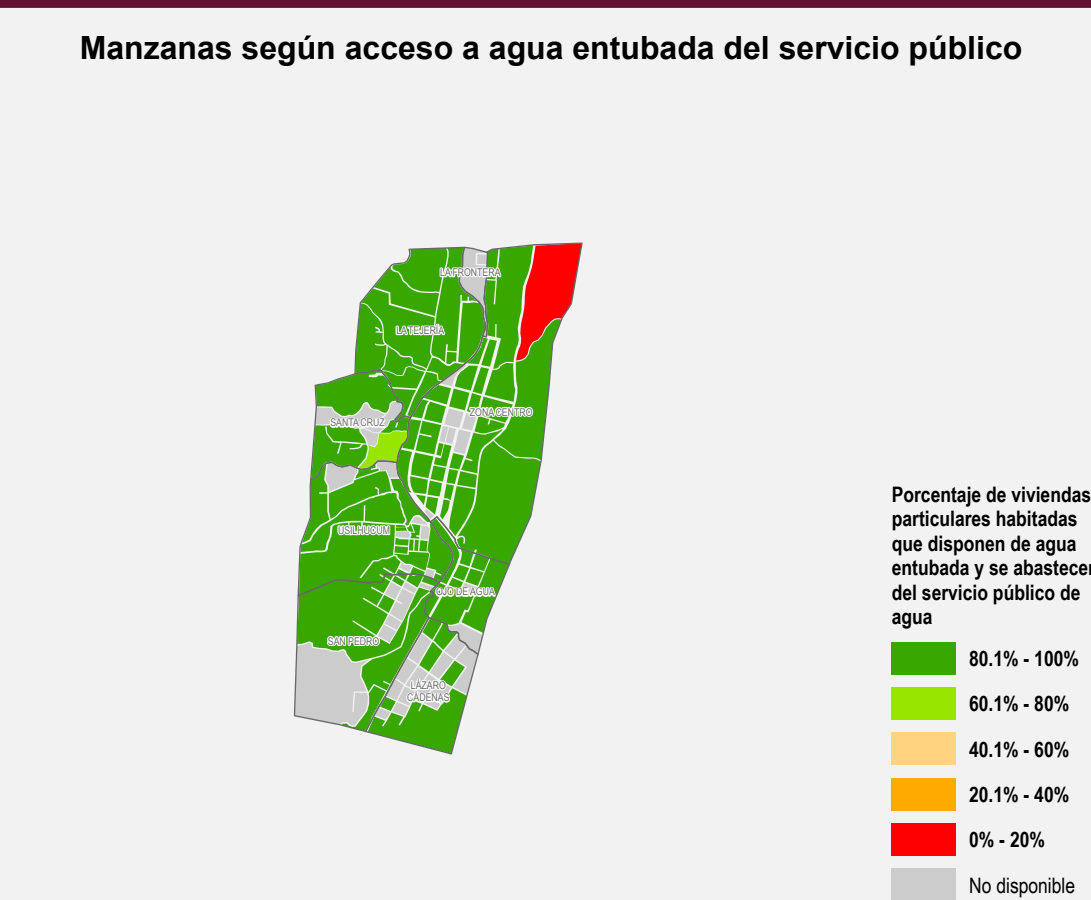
Manzanas según acceso a agua entubada del servicio público

LA FRONTERA
LA TEJERÍA
SANTA CRUZ
ZONA CENTRO
USILHUCUM
OJO DE AGUA
SAN PEDRO
LAZARO CADENAS

Porcentaje de viviendas particulares habitadas que disponen de agua entubada y se abastecen del servicio público de agua

80.1% - 100%
60.1% - 80%
40.1% - 60%
20.1% - 40%
0% - 20%
No disponible